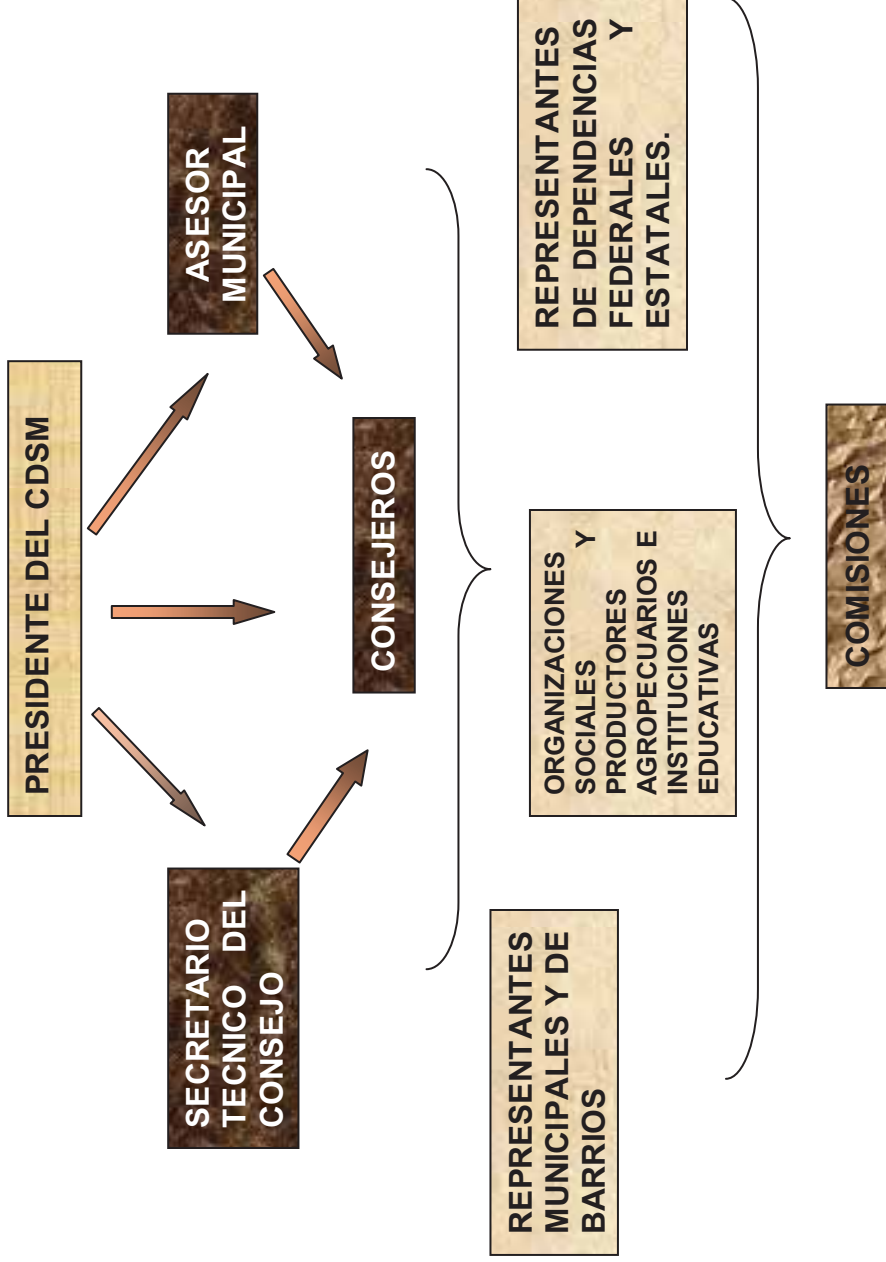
PRESIDENTE DEL CDSM

ASESOR MUNICIPAL

CONSEJEROS

SECRETARIO TECNICO DEL CONSEJO

REPRESENTANTES DE DEPENDENCIAS Y FEDERALES ESTATALES.

ORGANIZACIONES SOCIALES Y PRODUCTORES AGROPECUARIOS E INSTITUCIONES EDUCATIVAS

REPRESENTANTES MUNICIPALES Y DE BARRIOS

COMISIONES